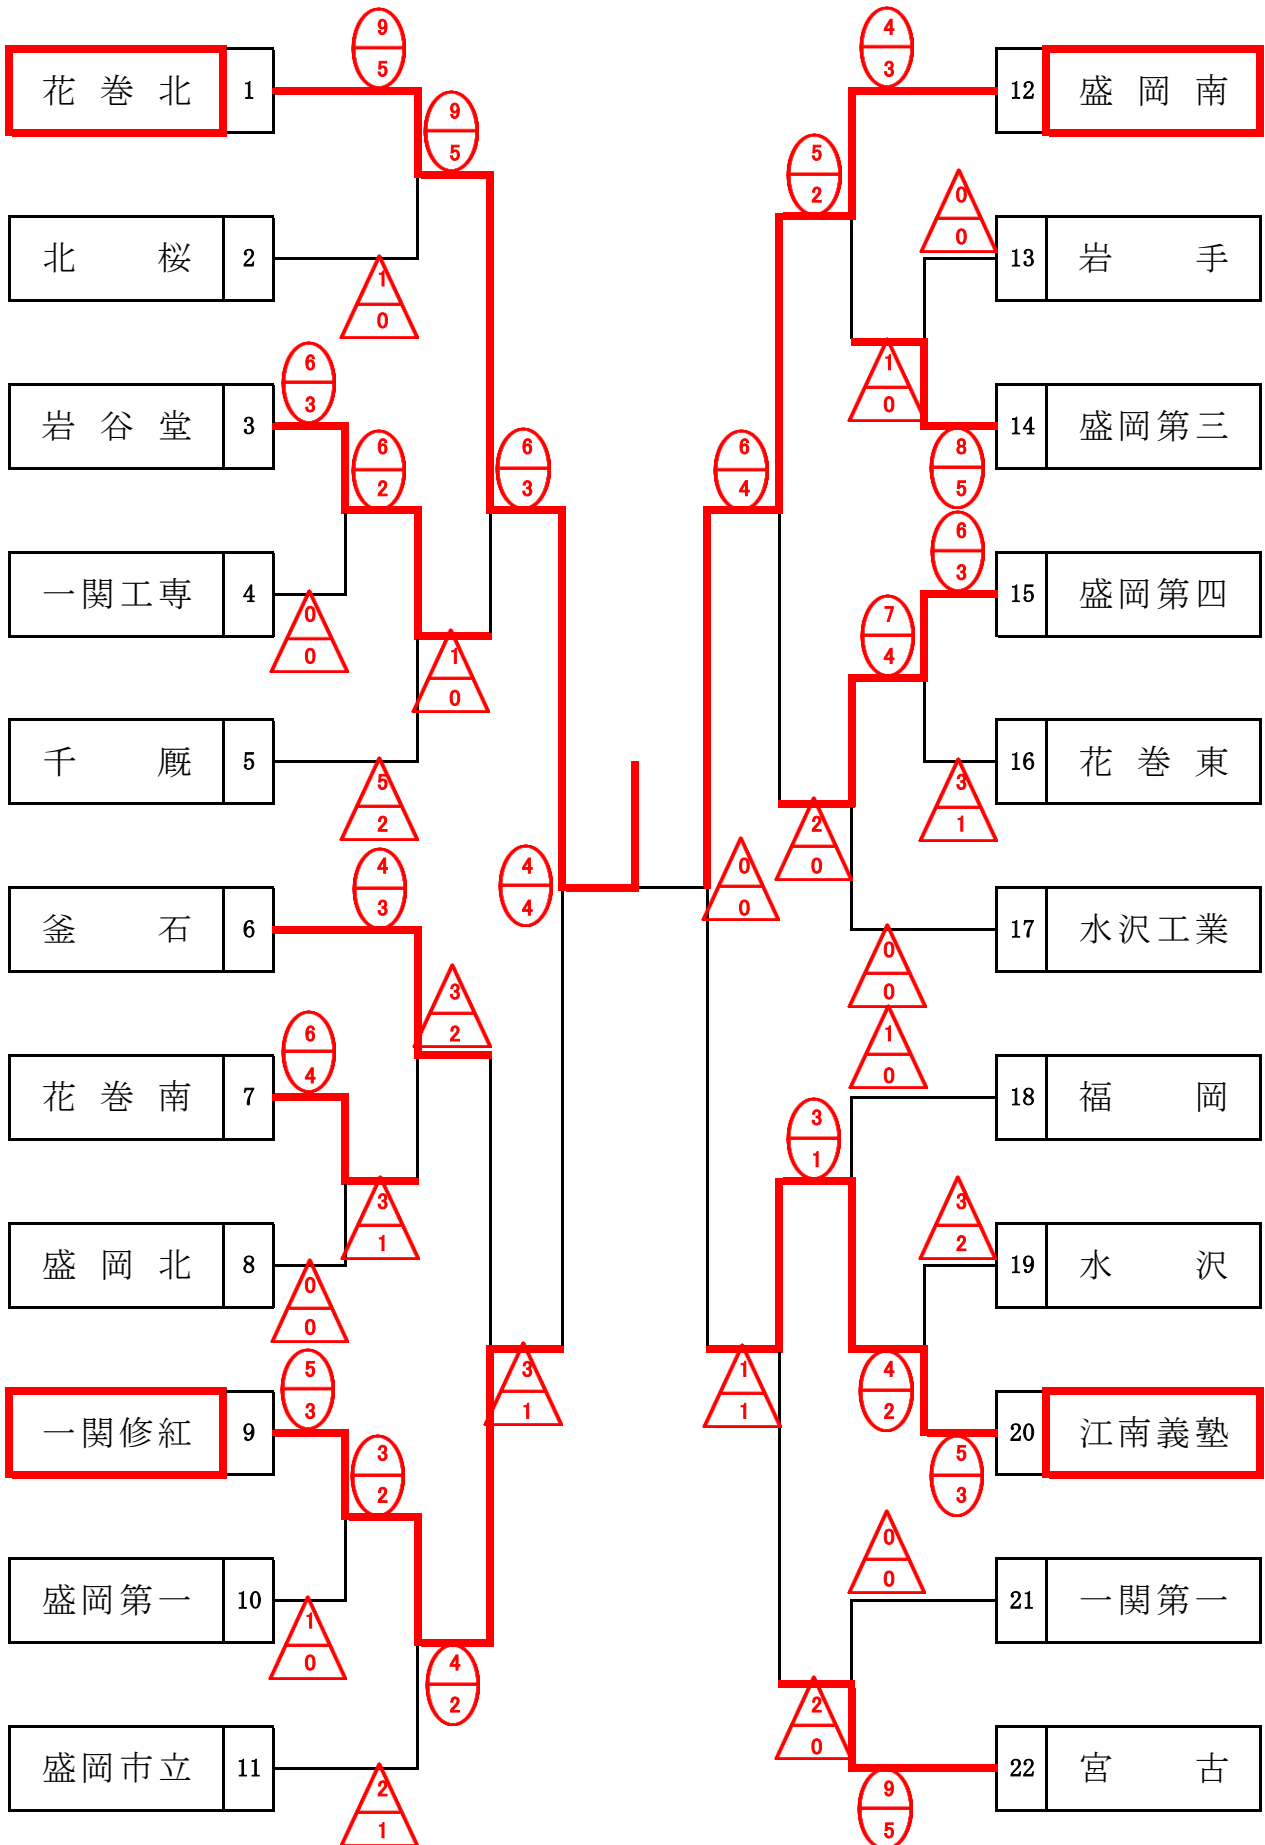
花巻北 1
北桜 2
岩谷堂 3
一関工専 4
千厩 5
釜石 6
花巻南 7
盛岡北 8
一関修紅 9
盛岡第一 10
盛岡市立 11

12 盛岡南
13 岩手
14 盛岡第三
15 盛岡第四
16 花巻東
17 水沢工業
18 福岡
19 水沢
20 江南義塾
21 一関第一
22 宮古

9 5
9 5
1 0
6 3
6 2
0 0
6 3
1 0
5 2
4 3
4 4
3 2
6 4
3 1
0 0
5 3
3 2
3 1
1 0
4 2
2 1

4 3
5 2
0 0
1 0
8 5
6 4
6 3
7 4
3 1
2 0
0 0
0 0
1 0
3 1
3 2
1 1
4 2
5 3
0 0
2 0
9 5